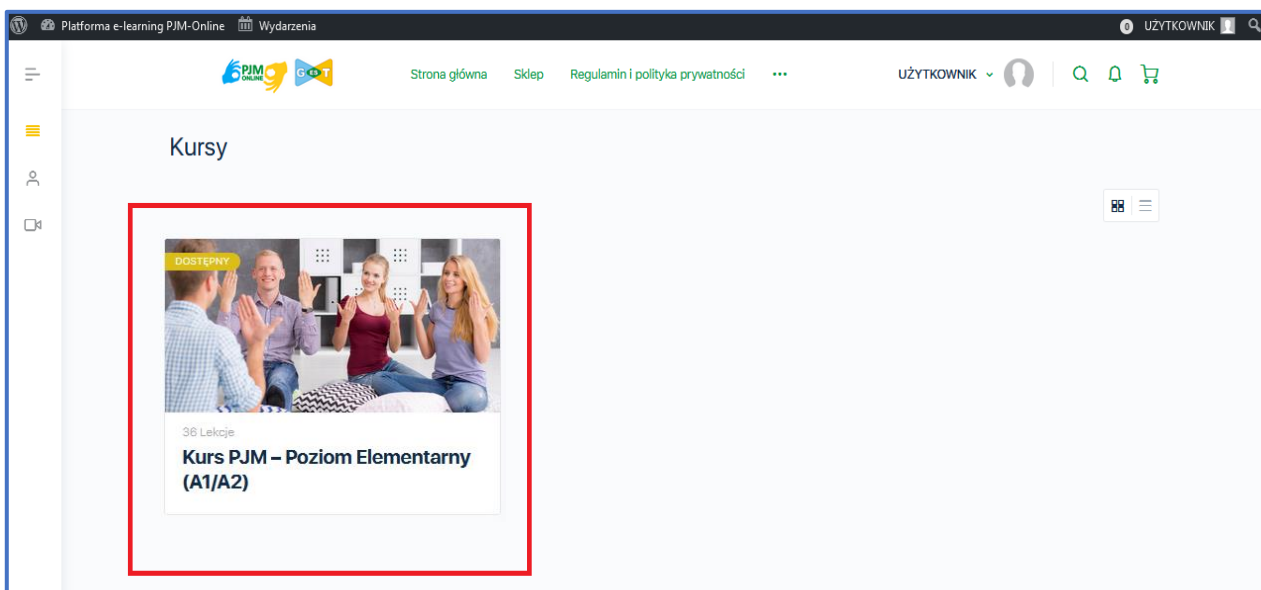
Platforma e-learning PJM-Online Wydarzenia 0 UŻYTKOWNIK

PJM ONLINE GEST

Strona główna Sklep Regulamin i polityka prywatności •••

UŻYTKOWNIK

Kursy

DOSTĘPNY

36 Lekcje

Kurs PJM – Poziom Elementarny (A1/A2)